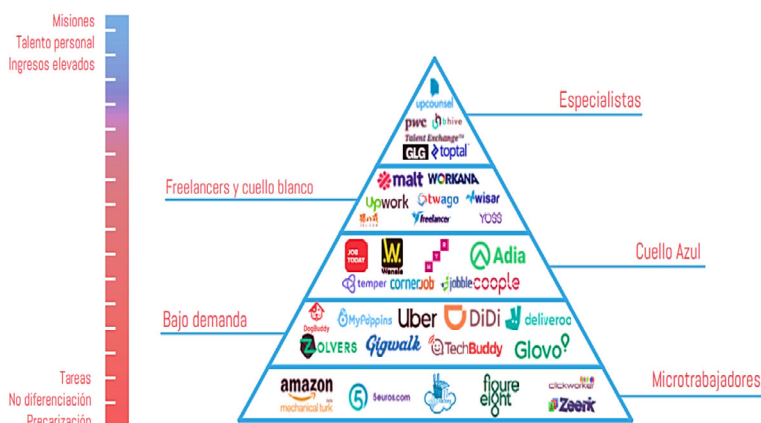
Misiones
Talento personal
Ingresos elevados

upcounsel
pwc bhive
Talent Exchange
GLG toptal

Especialistas

Freelancers y cuello blanco

malt WORKANA
Upwork twago wisar
freelancer YOSS

JOB TODAY
Wanala
Adia
temper cornerjob jobble coople

Cuello Azul

Bajo demanda

DogBuddy MyPoppins Uber DiDi deliveroo
ZOLVERS Gigwalk TechBuddy Glovo

Tareas
No diferenciación
Precarización

amazon mechanical turk
5euros.com
figure eight
clickworker
Zeerk

Microtrabajadores